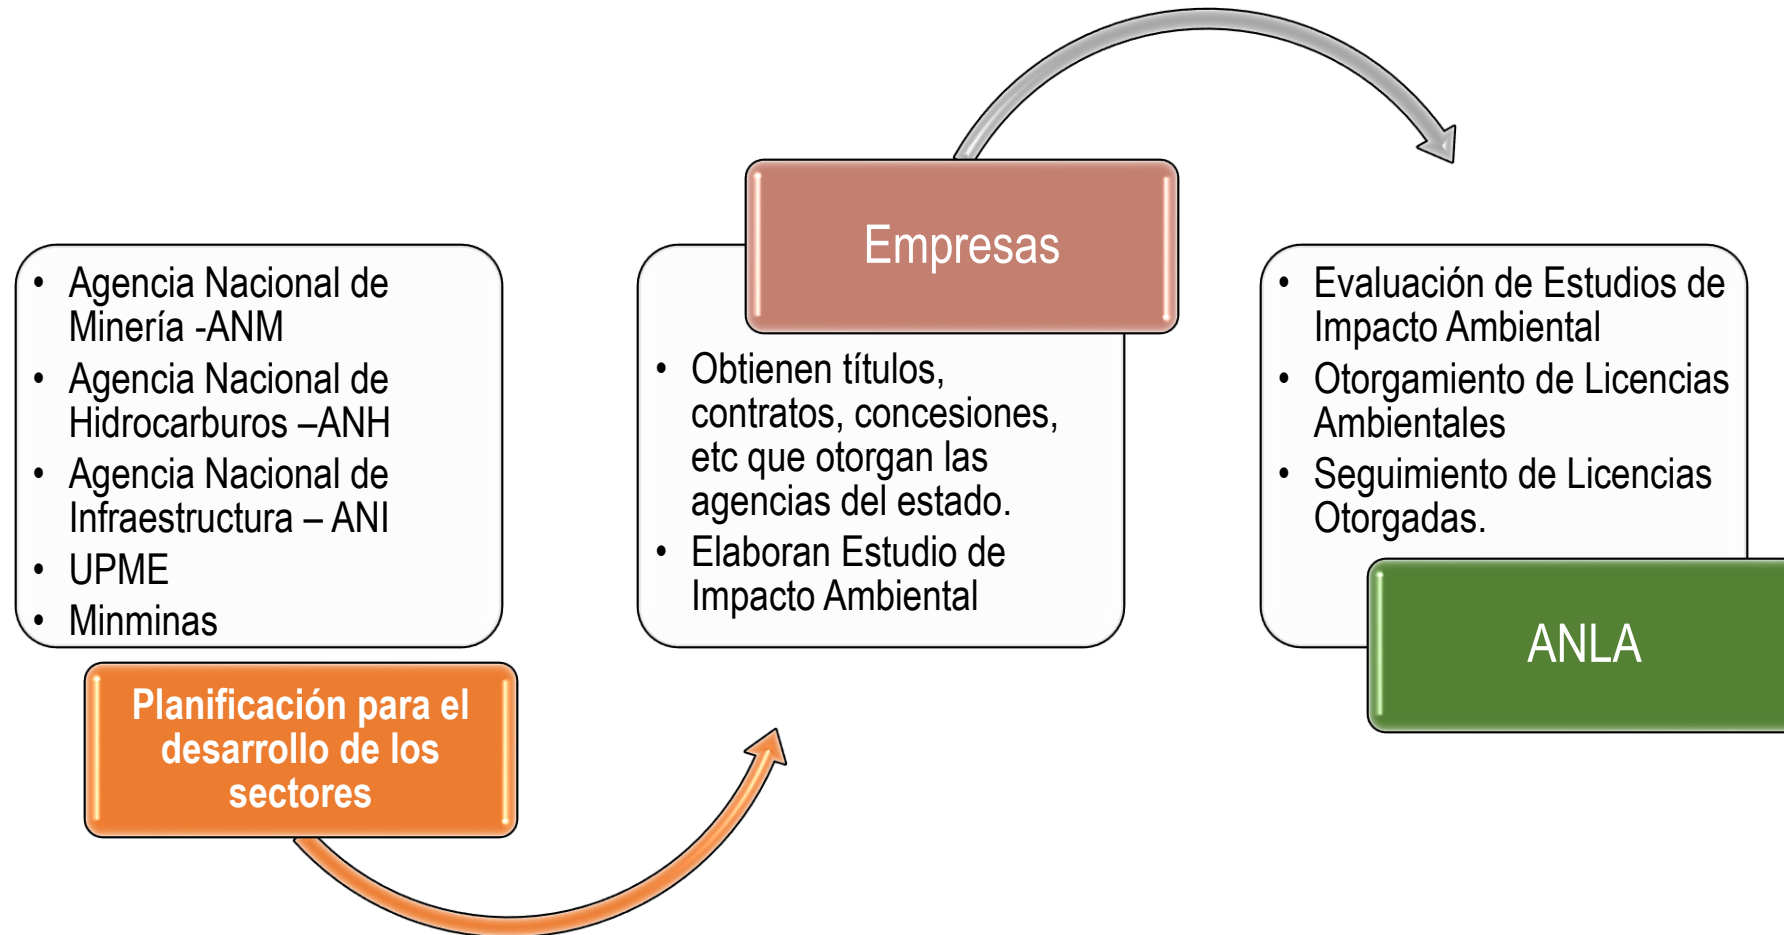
- Agencia Nacional de Minería -ANM
- Agencia Nacional de Hidrocarburos –ANH
- Agencia Nacional de Infraestructura – ANI
- UPME
- Minminas

Planificación para el desarrollo de los sectores

Empresas

- Obtienen títulos, contratos, concesiones, etc que otorgan las agencias del estado.
- Elaboran Estudio de Impacto Ambiental

- Evaluación de Estudios de Impacto Ambiental
- Otorgamiento de Licencias Ambientales
- Seguimiento de Licencias Otorgadas.

ANLA